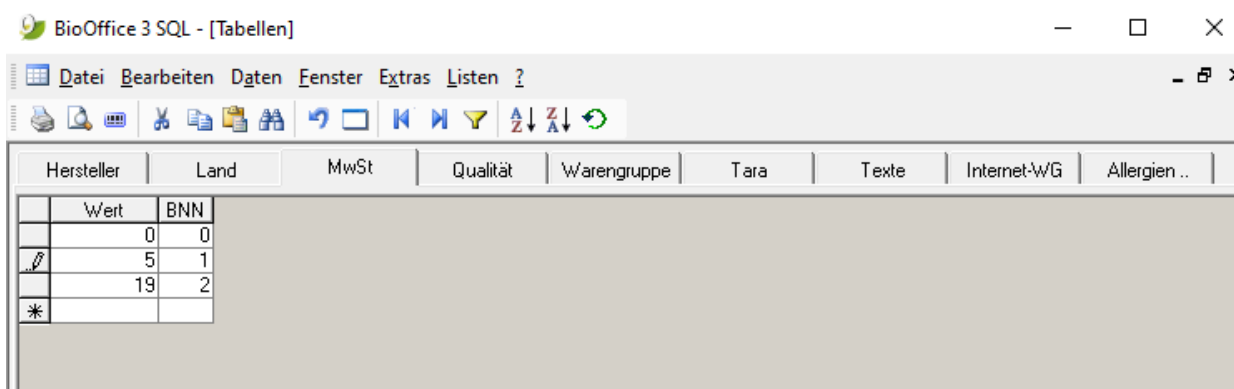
BioOffice 3 SQL - [Tabellen]

Datei Bearbeiten Daten Fenster Extras Listen ?

Hersteller | Land | MwSt | Qualität | Warengruppe | Tara | Texte | Internet-WG | Allergien ..

| | Wert | BNN |
|---|---|---|
| | 0 | 0 |
| | 5 | 1 |
| | 19 | 2 |
| * | | |